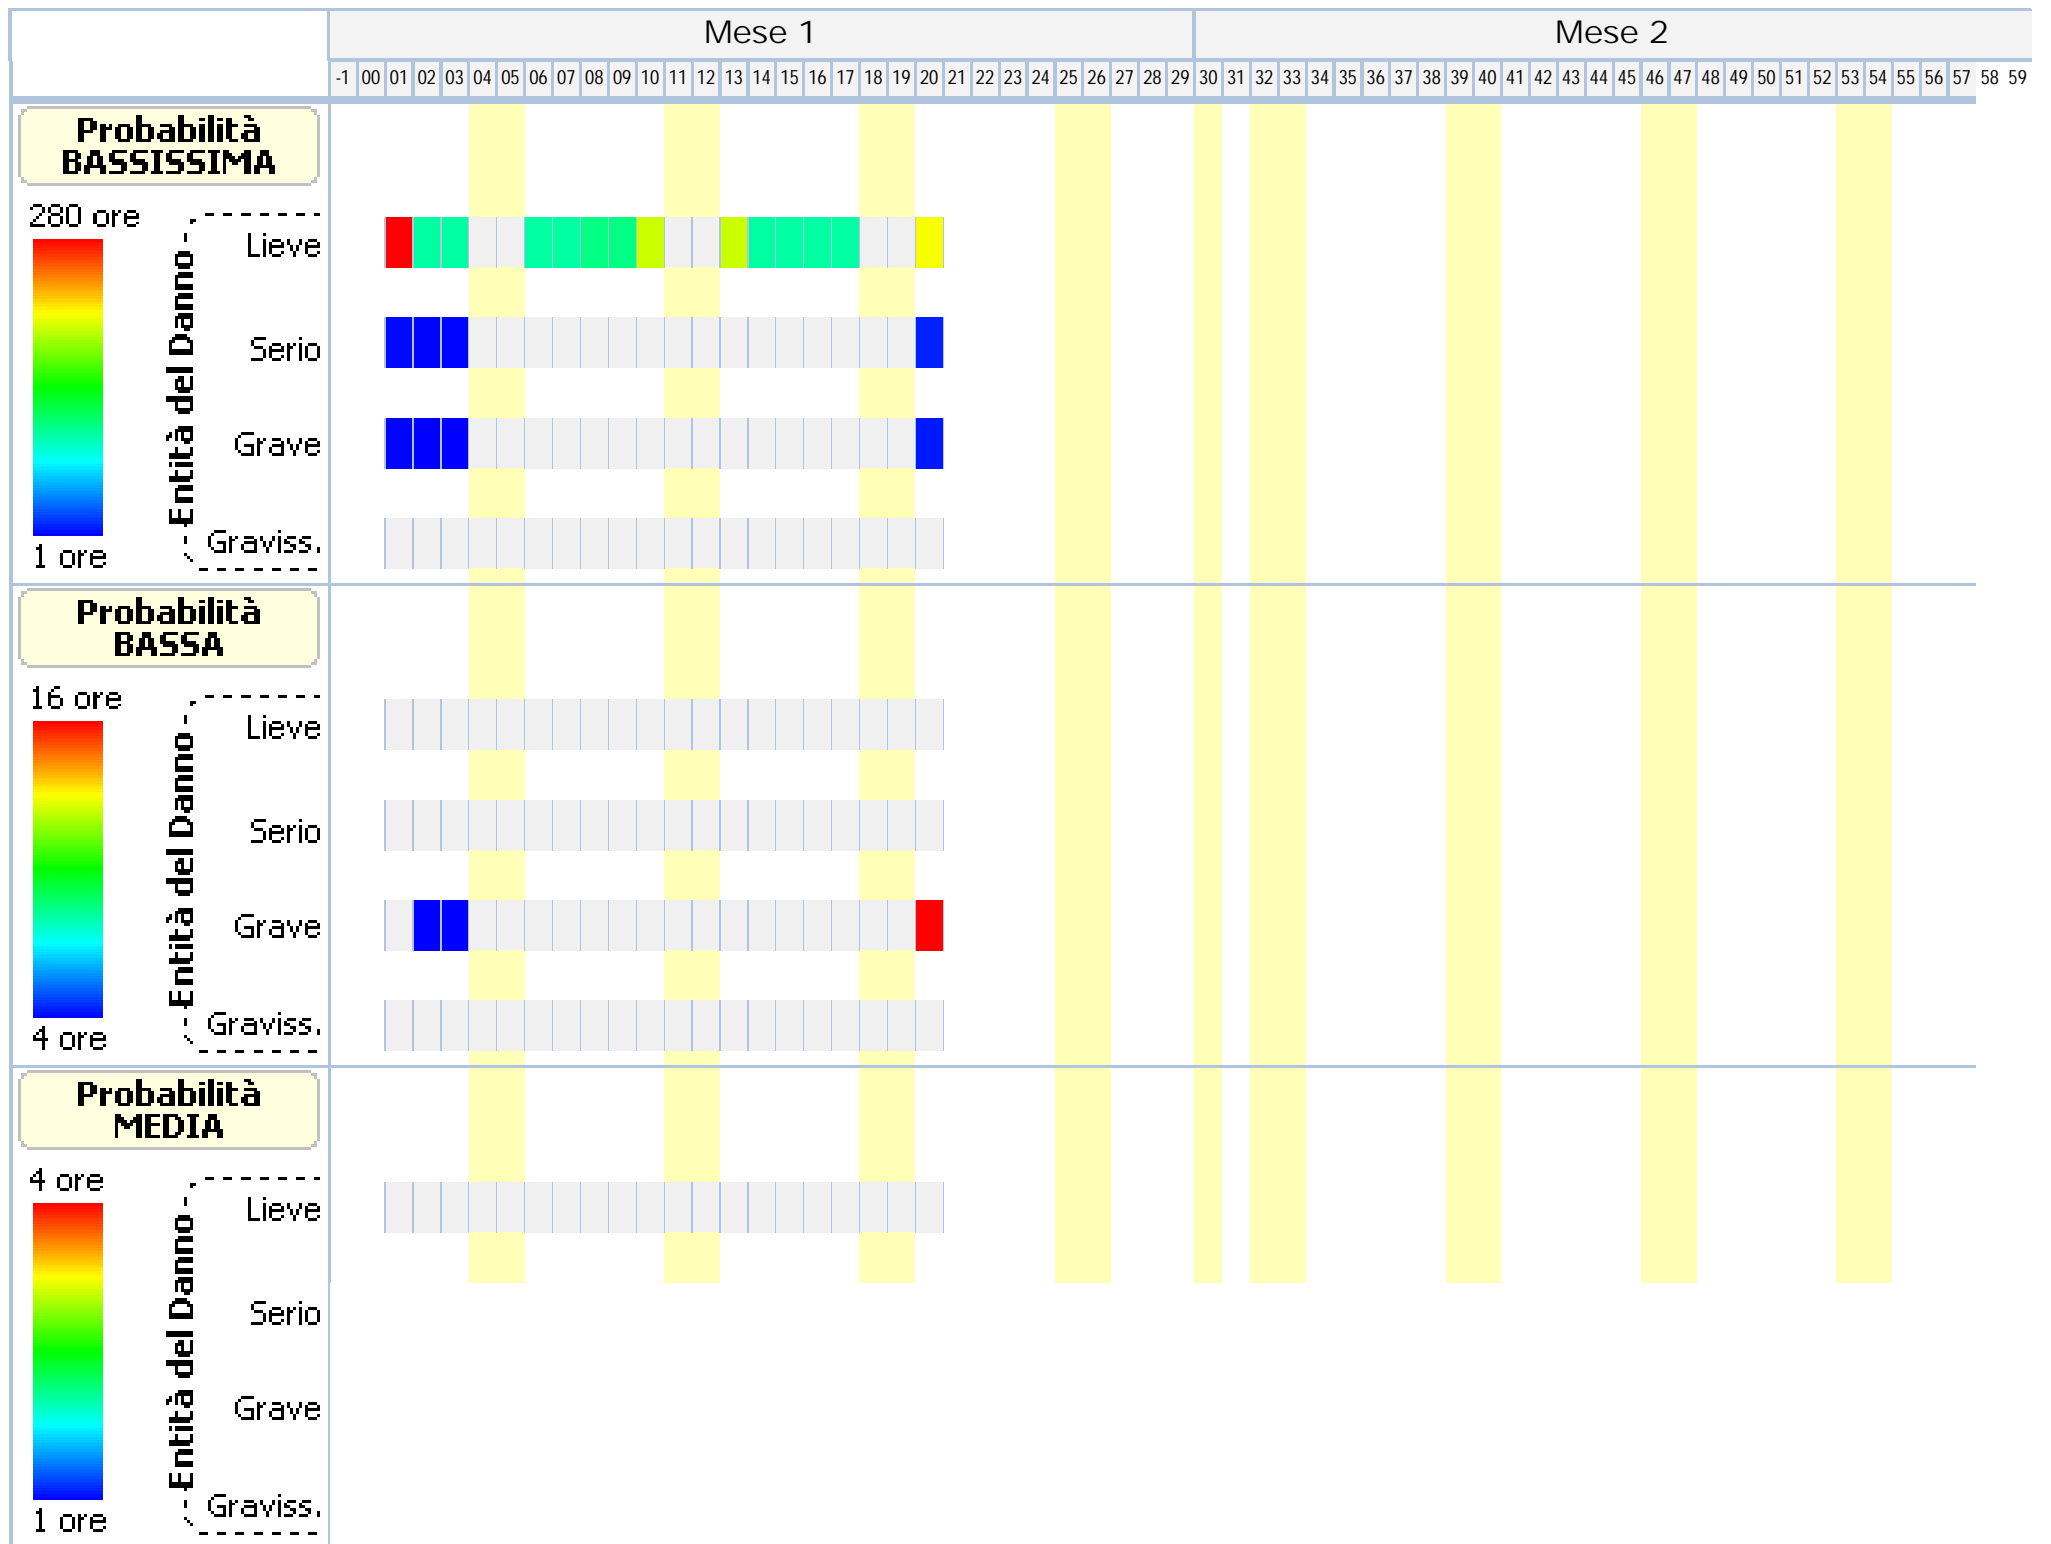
Mese 1 | Mese 2

-1 00 01 02 03 04 05 06 07 08 09 10 11 12 13 14 15 16 17 18 19 20 21 22 23 24 25 26 27 28 29 30 31 32 33 34 35 36 37 38 39 40 41 42 43 44 45 46 47 48 49 50 51 52 53 54 55 56 57 58 59

Probabilità BASSISSIMA

280 ore

1 ore

Entità del Danno

Lieve

Serio

Grave

Graviss.

Probabilità BASSA

16 ore

4 ore

Entità del Danno

Lieve

Serio

Grave

Graviss.

Probabilità MEDIA

4 ore

1 ore

Entità del Danno

Lieve

Serio

Grave

Graviss.